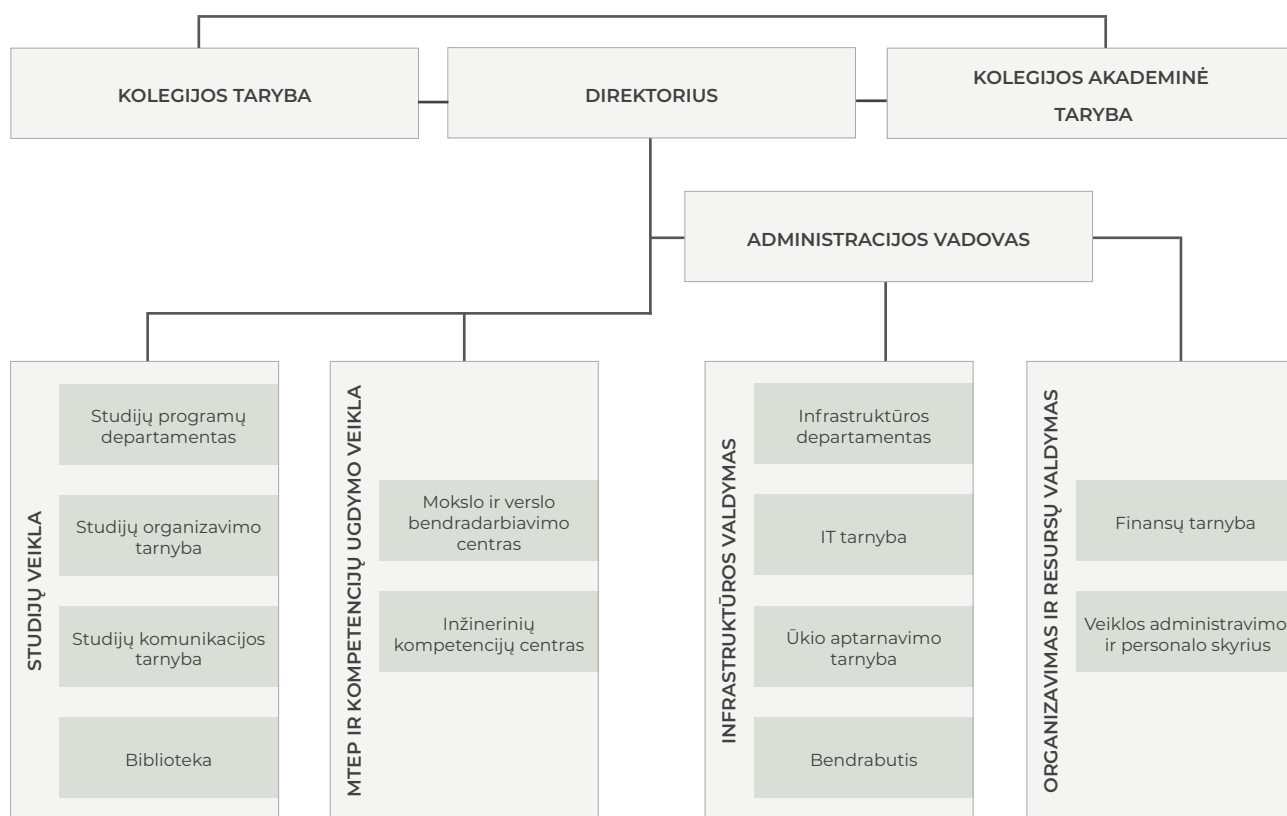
KOLEGIJOS TARYBA

DIREKTORIUS

KOLEGIJOS AKADEMINĖ TARYBA

ADMINISTRACIJOS VADOVAS

STUDIJŲ VEIKLA

Studijų programų departamentas

Studijų organizavimo tarnyba

Studijų komunikacijos tarnyba

Biblioteka

MTEP IR KOMPETENCIJŲ UGDYMO VEIKLA

Mokslo ir verslo bendradarbiavimo centras

Inžinerinių kompetencijų centras

INFRASTRUKTŪROS VALDYMAS

Infrastruktūros departamentas

IT tarnyba

Ūkio aptarnavimo tarnyba

Bendrabutis

ORGANIZAVIMAS IR RESURSŲ VALDYMAS

Finansų tarnyba

Veiklos administravimo ir personalo skyrius